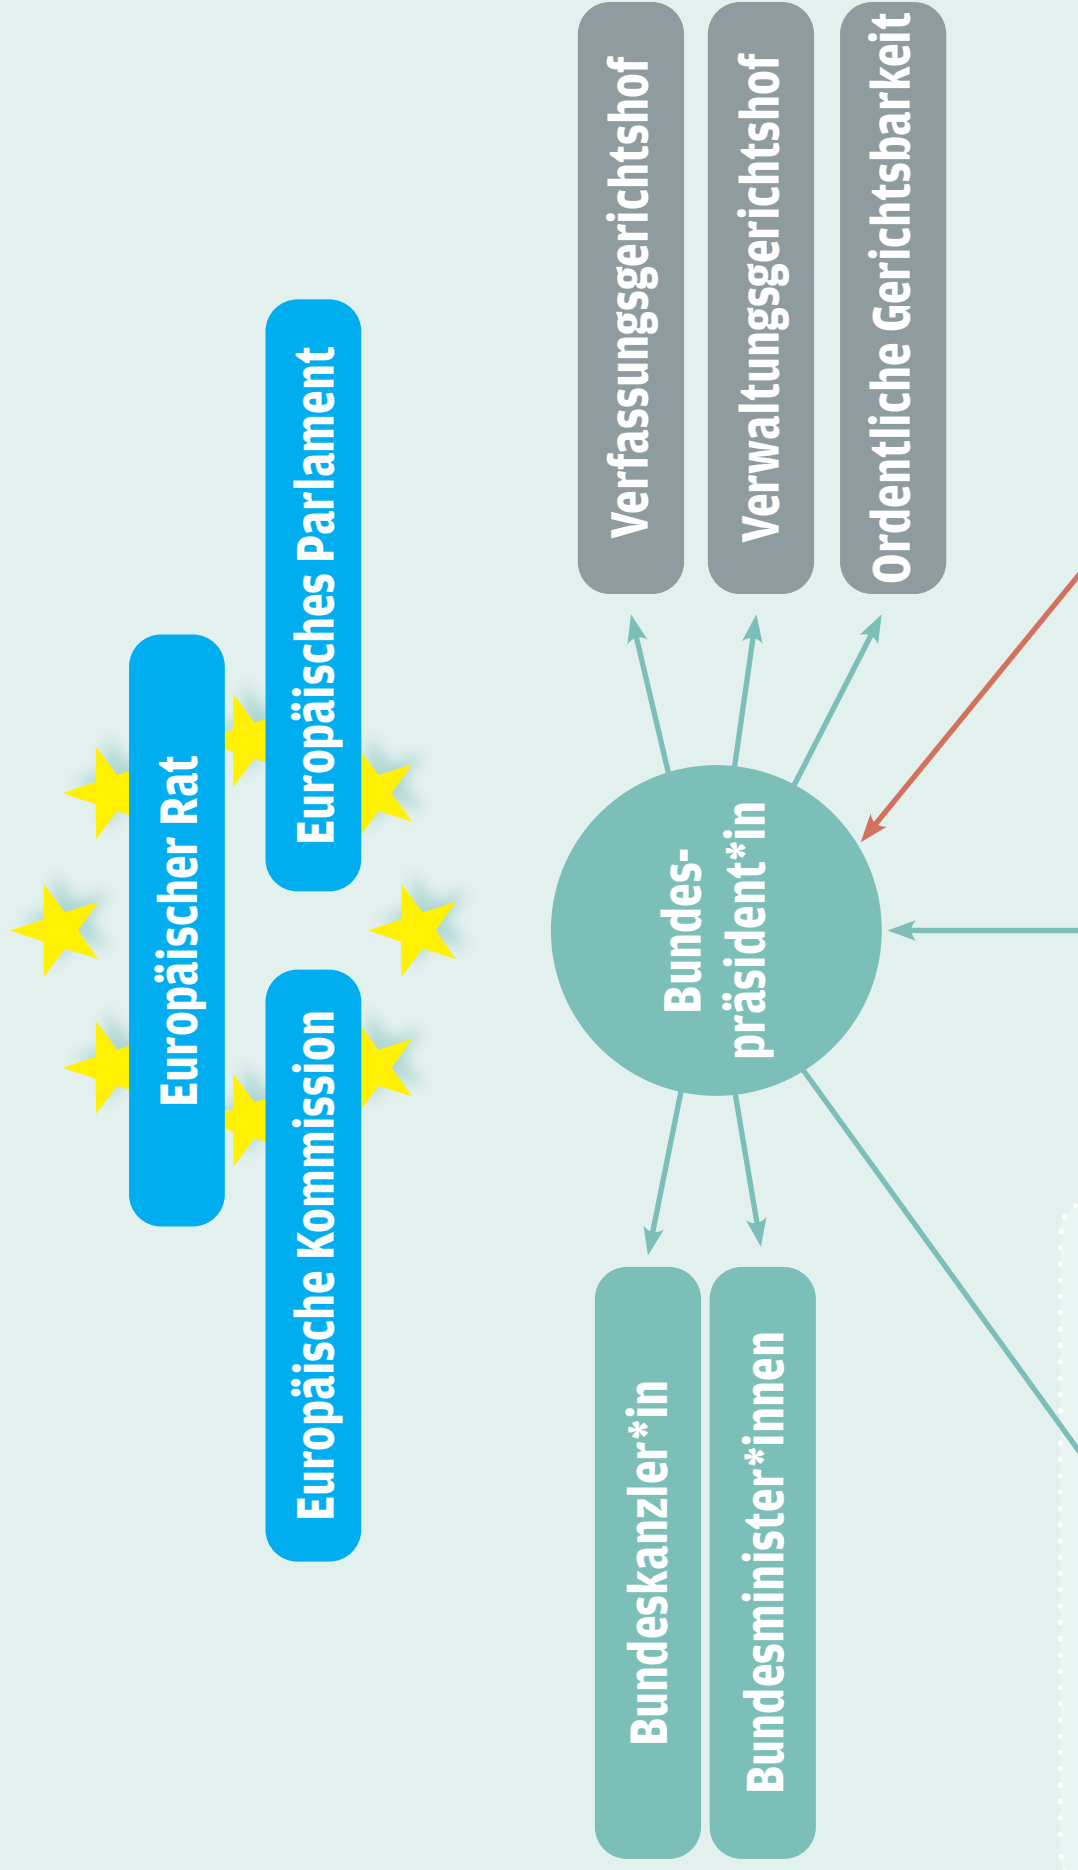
Europäischer Rat

Europäisches Parlament

Europäische Kommission

Verfassungsgerichtshof

Verwaltungsgerichtshof

Ordentliche Gerichtsbarkeit

Bundespräsident*in

Bundeskanzler*in

Bundesminister*innen